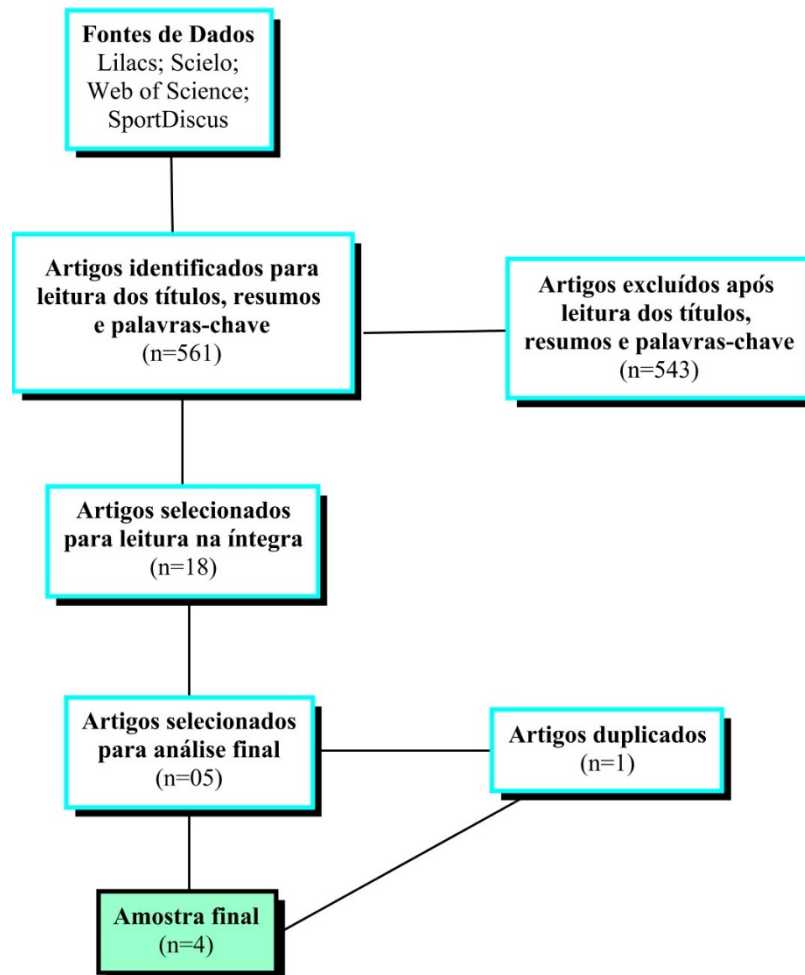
Fontes de Dados
Lilacs; Scielo; Web of Science; SportDiscus

Artigos identificados para leitura dos títulos, resumos e palavras-chave
(n=561)

Artigos excluídos após leitura dos títulos, resumos e palavras-chave
(n=543)

Artigos selecionados para leitura na íntegra
(n=18)

Artigos selecionados para análise final
(n=05)

Artigos duplicados
(n=1)

Amostra final
(n=4)